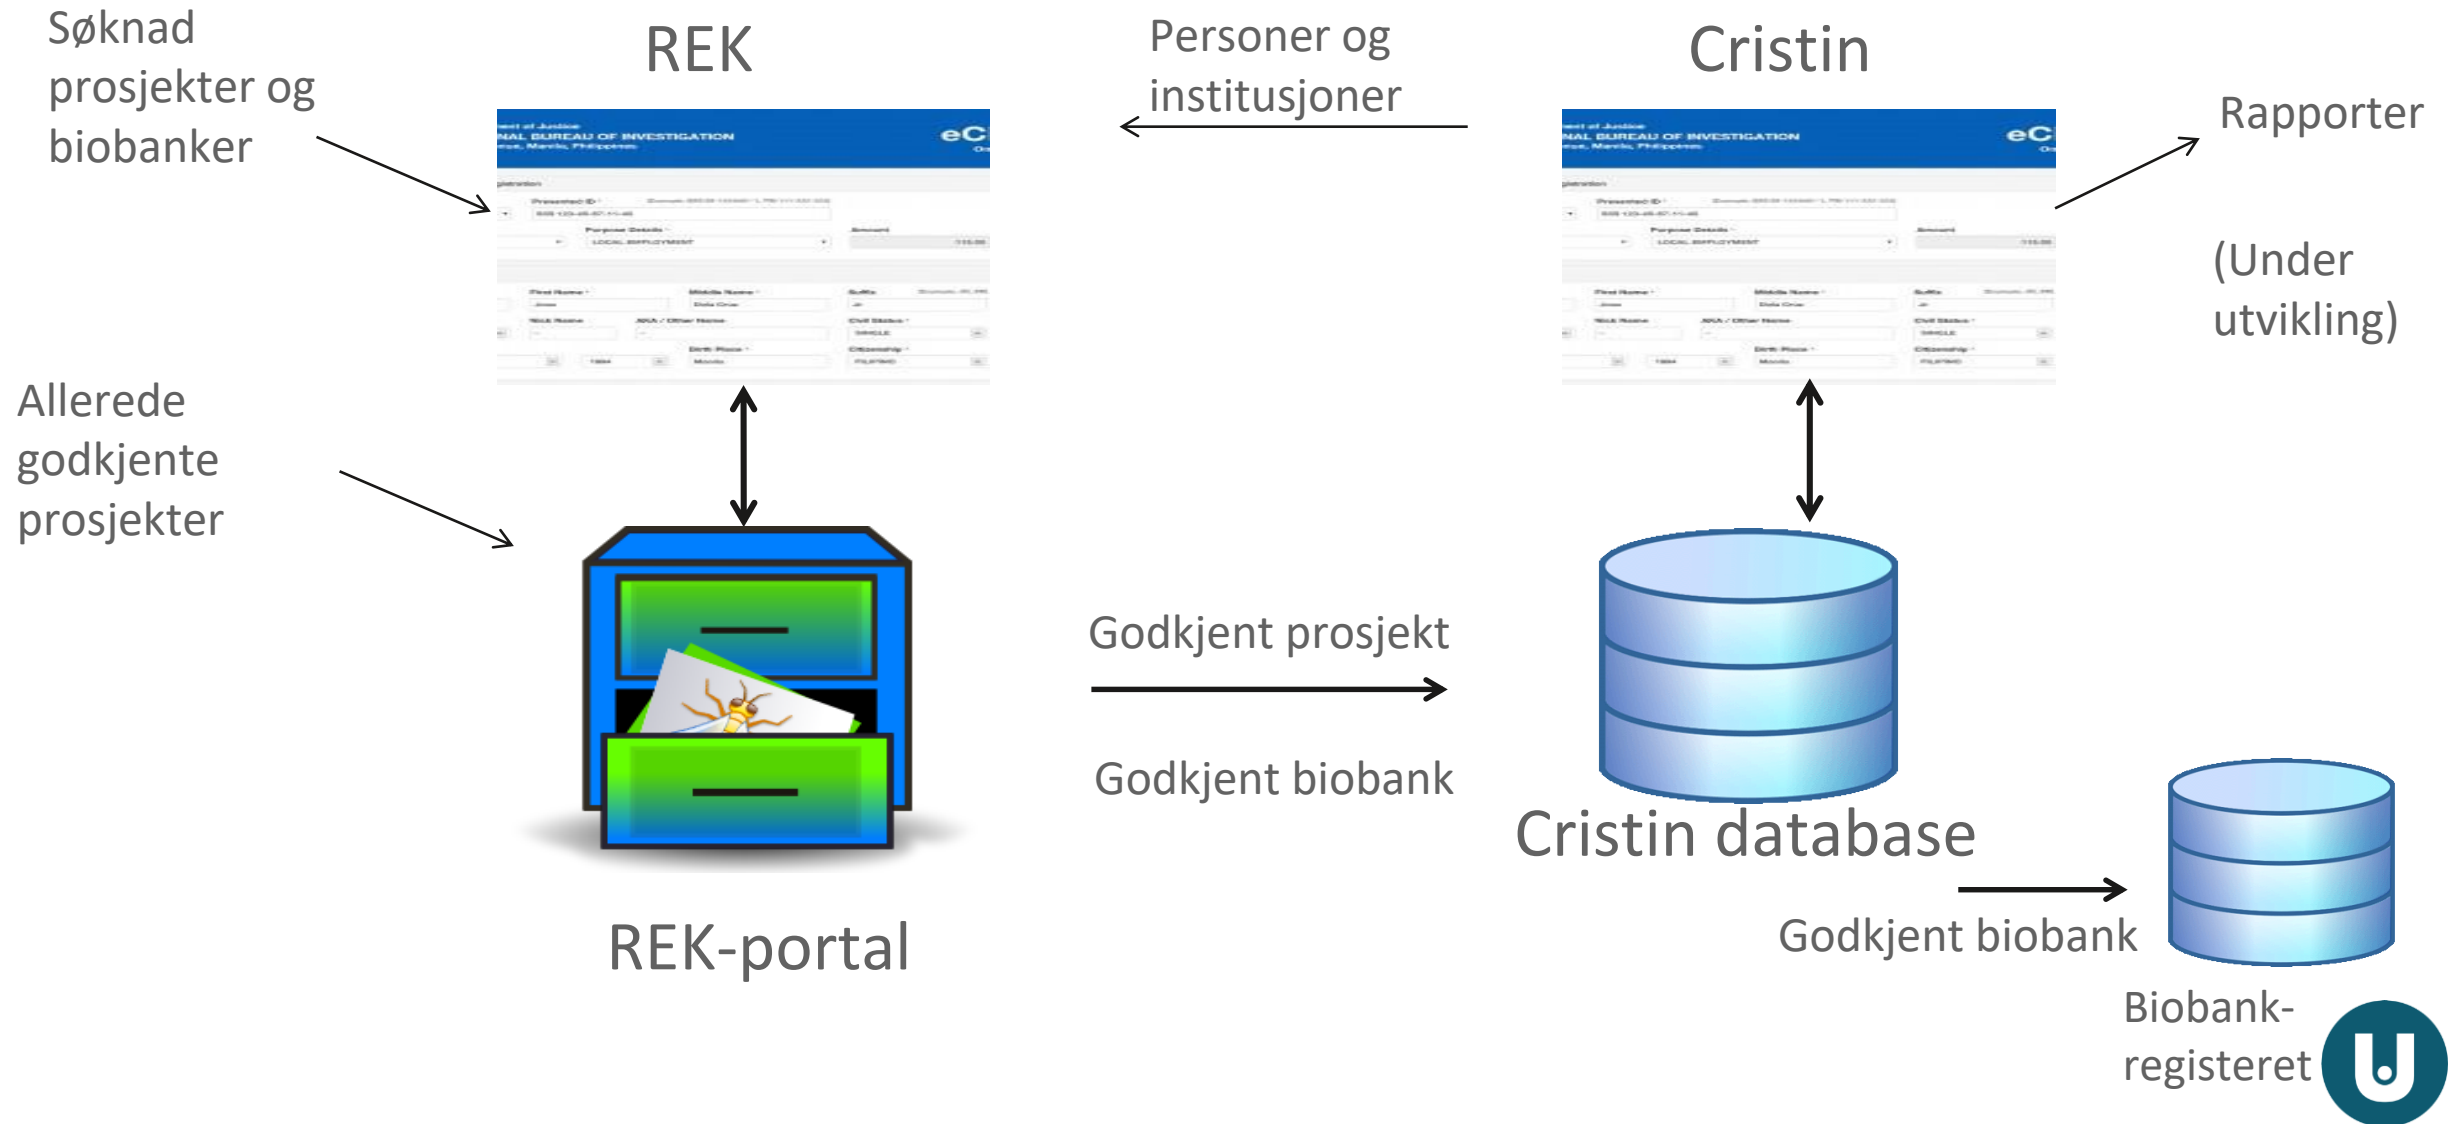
Søknad prosjekter og biobanker

REK

Personer og institusjoner

Cristin

Rapporter

(Under utvikling)

Allerede godkjente prosjekter

Godkjent prosjekt

Godkjent biobank

Cristin database

REK-portal

Godkjent biobank

Biobank-registeret